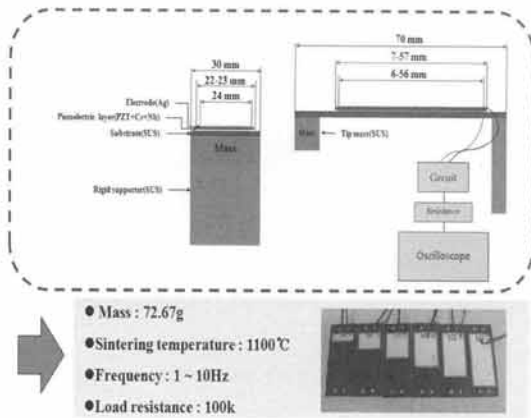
30 mm
22-25 mm
24 mm
Electrode(Ag)
Piezoelectric layer(PZT+Cr+Sb)
Substrate(SUS)
Mass
Rigid supporter(SUS)

70 mm
7-57 mm
6-56 mm
Mass
Tip mass(SUS)
Circuit
Resistance
Oscilloscope

● Mass : 72.67g
●Sintering temperature : 1100℃
●Frequency : 1 ~ 10Hz
●Load resistance : 100k